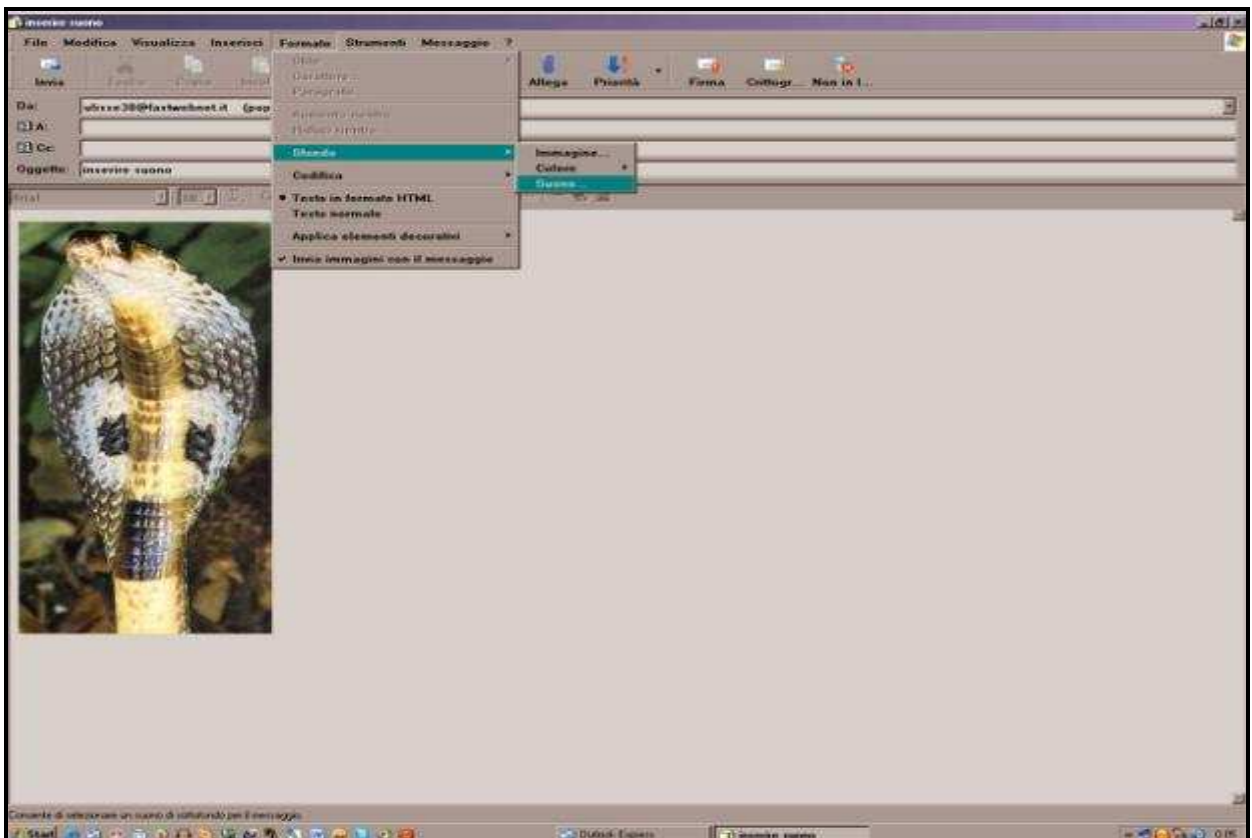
inserire suono

File Modifica Visualizza Inserisci Formato Strumenti Messaggio ?

Invia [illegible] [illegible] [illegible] Allega Priorità Firma Crittogr... Non in l...

Da: ubxxx38@fastwebnet.it (pop

A:

Cc:

Oggetto: inserire suono

Arial

Stile
Carattere...
Paragrafo
Aumenta rientro
Riduci rientro
Sfondo
Codifica
• Testo in formato HTML
Testo normale
Applica elementi decorativi
✓ Invia immagini con il messaggio

Immagine...
Colore
Suono...

Consente di selezionare un suono di sottofondo per il messaggio.

Start

Outlook Express

inserire suono